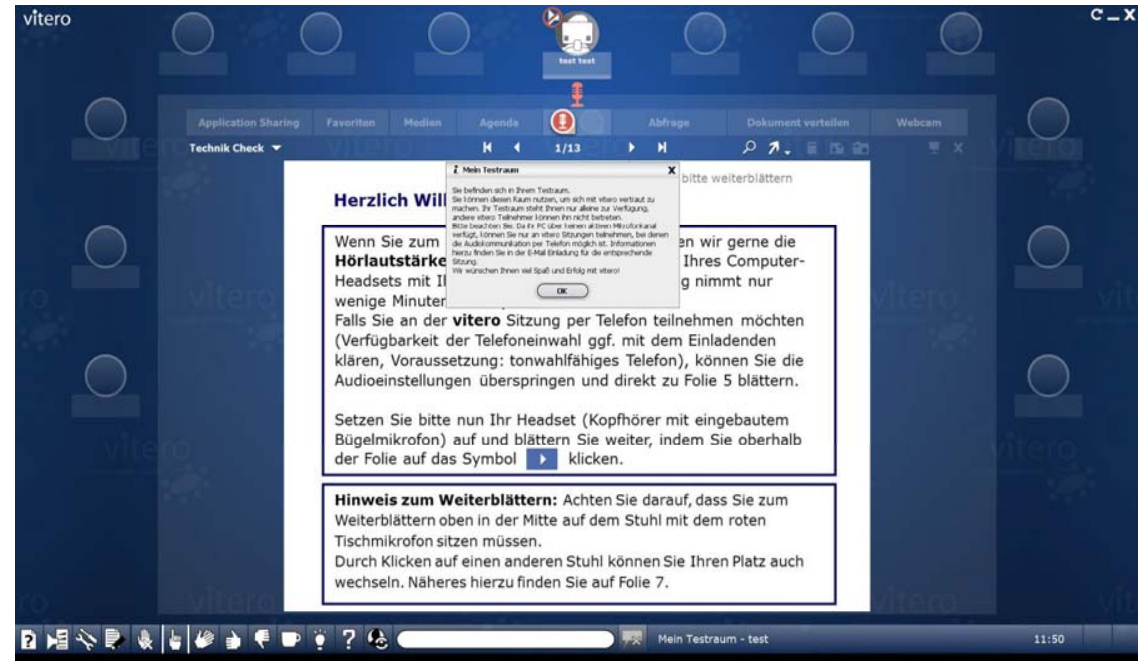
vitero

C _ X

test test

Application Sharing Favoriten Medien Agenda Abfrage Dokument verteilen Webcam

Technik Check

1/13

bitte weiterblättern

Herzlich Will

Mein Testraum

Sie befinden sich in Ihrem Testraum.
Sie können diesen Raum nutzen, um sich mit vitero vertraut zu machen. Ihr Testraum steht Ihnen nur alleine zur Verfügung, andere vitero Teilnehmer können ihn nicht betreten.
Bitte beachten Sie: Da Ihr PC über keinen aktiven Mikrofonkanal verfügt, können Sie nur an vitero Sitzungen teilnehmen, bei denen die Audiokommunikation per Telefon möglich ist. Informationen hierzu finden Sie in der E-Mail Einladung für die entsprechende Sitzung.
Wir wünschen Ihnen viel Spaß und Erfolg mit vitero!

OK

Wenn Sie zum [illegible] en wir gerne die Hörlautstärke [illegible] Ihres Computer-Headsets mit Il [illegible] g nimmt nur wenige Minuter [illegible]
Falls Sie an der vitero Sitzung per Telefon teilnehmen möchten (Verfügbarkeit der Telefoneinwahl ggf. mit dem Einladenden klären, Voraussetzung: tonwahlfähiges Telefon), können Sie die Audioeinstellungen überspringen und direkt zu Folie 5 blättern.

Setzen Sie bitte nun Ihr Headset (Kopfhörer mit eingebautem Bügelmikrofon) auf und blättern Sie weiter, indem Sie oberhalb der Folie auf das Symbol klicken.

Hinweis zum Weiterblättern: Achten Sie darauf, dass Sie zum Weiterblättern oben in der Mitte auf dem Stuhl mit dem roten Tischmikrofon sitzen müssen.
Durch Klicken auf einen anderen Stuhl können Sie Ihren Platz auch wechseln. Näheres hierzu finden Sie auf Folie 7.

Mein Testraum - test

11:50